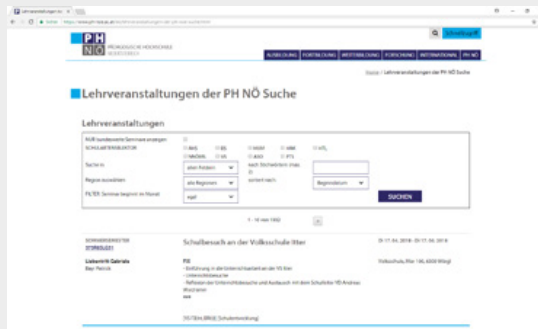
PH NÖ PÄDAGOGISCHE HOCHSCHULE NIEDERÖSTERREICH

Schnellzugriff

AUSBILDUNG FORTBILDUNG WEITERBILDUNG FORSCHUNG INTERNATIONAL PH NÖ

Home / Lehrveranstaltungen der PH NÖ Suche

Lehrveranstaltungen der PH NÖ Suche

Lehrveranstaltungen

NUR landesweite Seminare anzeigen

SCHULARTENSEKTOR

Suche in

Region auswählen

FILTER: Seminar beginnt im Monat

allen Feldern

alle Regionen

egal

nach Stichwörtern (max. 3)

sortiert nach

Beginndatum

SUCHEN

Schulbesuch an der Volksschule Litter

Volksschule Litter

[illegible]